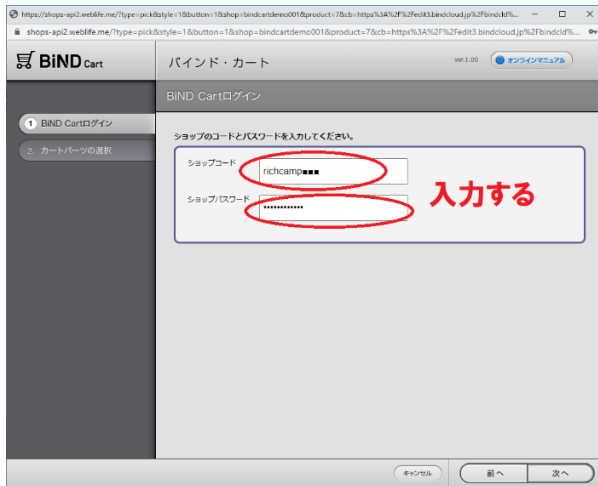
https://shops-api2.weblife.me/?type=pick&style=1&button=1&shop=bindcartdemo001&product=7&cb=https%3A%2F%2Fedit3.bindcloud.jp%2Fbindcld%...
shops-api2.weblife.me/?type=pick&style=1&button=1&shop=bindcartdemo001&product=7&cb=https%3A%2F%2Fedit3.bindcloud.jp%2Fbindcld%...

BiND Cart

バインド・カート

ver.1.00

オンラインマニュアル

BiND Cartログイン

1 BiND Cartログイン

2. カートパーツの選択

ショップのコードとパスワードを入力してください。

ショップコード

richcamp■■■

ショップパスワード

••••••••••••

入力する

キャンセル

前へ

次へ